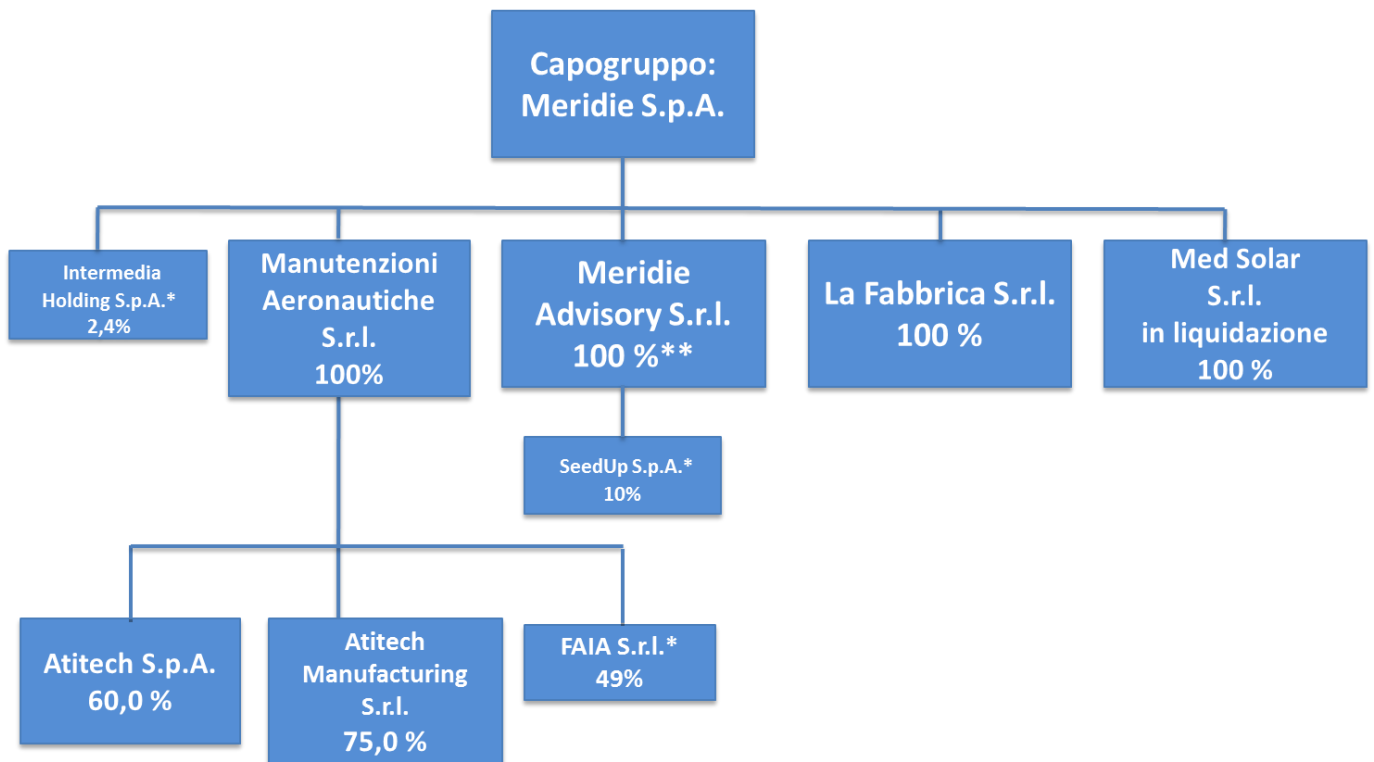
Capogruppo: Meridie S.p.A.

Intermedia Holding S.p.A.* 2,4%

Manutenzioni Aeronautiche S.r.l. 100%

Meridie Advisory S.r.l. 100 %**

La Fabbrica S.r.l. 100 %

Med Solar S.r.l. in liquidazione 100 %

SeedUp S.p.A.* 10%

Atitech S.p.A. 60,0 %

Atitech Manufacturing S.r.l. 75,0 %

FAIA S.r.l.* 49%